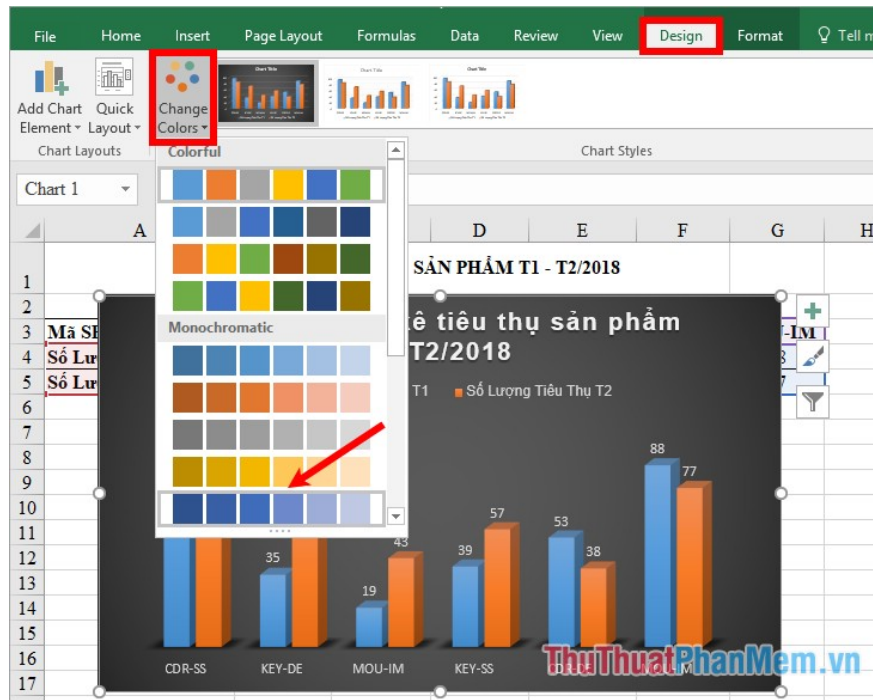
File Home Insert Page Layout Formulas Data Review View Design Format Tell m

Add Chart Element Quick Layout Change Colors

Chart Layouts

Colorful

Monochromatic

Chart Styles

Chart 1

A D E F G H

1 SẢN PHẨM T1 - T2/2018
2
3 Mã SI -IM
4 Số Lư 8
5 Số Lư 7
6
7
8
9
10
11
12
13
14
15
16
17

kê tiêu thụ sản phẩm T2/2018

T1 Số Lượng Tiêu Thụ T2

88 77 35 43 19 39 57 53 38

CDR-SS KEY-DE MOU-IM KEY-SS

ThuThuatPhanMem.vn